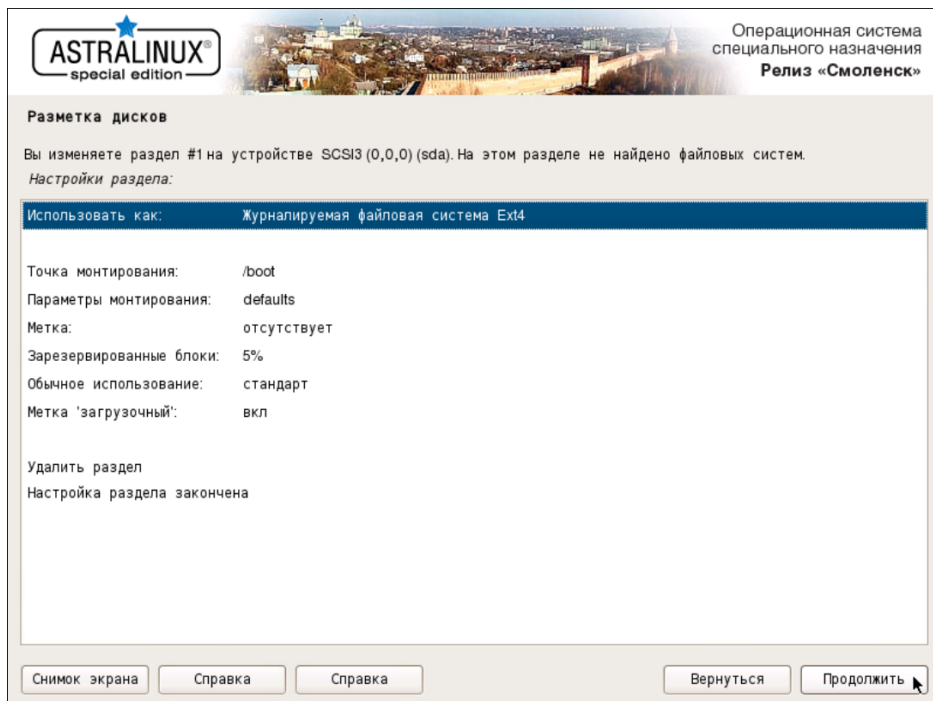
ASTRALINUX®
special edition

Операционная система
специального назначения
Релиз «Смоленск»

Разметка дисков

Вы изменяете раздел #1 на устройстве SCSI3 (0,0,0) (sda). На этом разделе не найдено файловых систем.

Настройки раздела:

| | |
|---|---|
| Использовать как: | Журналируемая файловая система Ext4 |
| Точка монтирования: | /boot |
| Параметры монтирования: | defaults |
| Метка: | отсутствует |
| Зарезервированные блоки: | 5% |
| Обычное использование: | стандарт |
| Метка 'загрузочный': | вкл |

Удалить раздел
Настройка раздела закончена

Снимок экрана
Справка
Справка
Вернуться
Продолжить